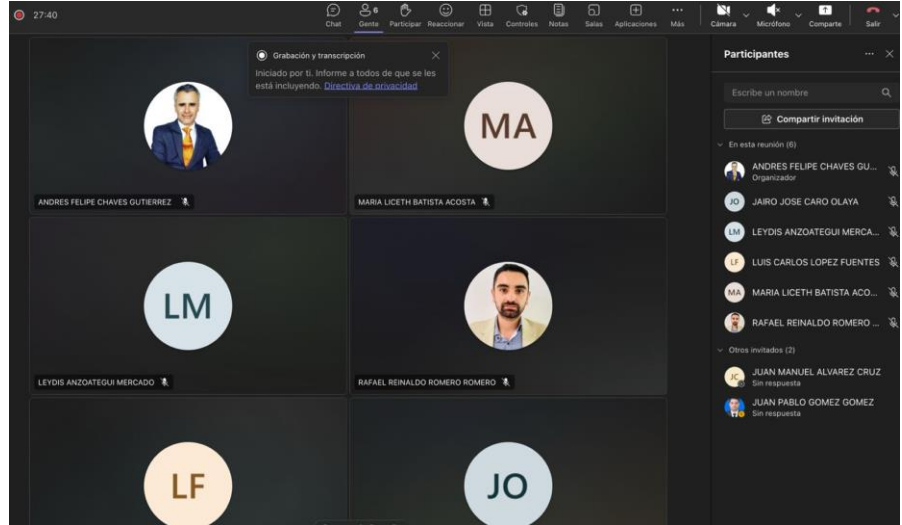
27:40

Chat Gente 6 Participar Reaccionar Vista Controles Notas Salas Aplicaciones Más Cámara Micrófono Comparte Salir

Grabación y transcripción
Iniciado por ti. Informe a todos de que se les está incluyendo. Directiva de privacidad

MA

ANDRES FELIPE CHAVES GUTIERREZ

MARIA LICETH BATISTA ACOSTA

LM

LEYDIS ANZOATEGUI MERCADO

RAFAEL REINALDO ROMERO ROMERO

LF

JO

Participantes

Escribe un nombre

Compartir invitación

En esta reunión (6)

ANDRES FELIPE CHAVES GU...
Organizador

JO JAIRO JOSE CARO OLAYA

LM LEYDIS ANZOATEGUI MERCA...

LF LUIS CARLOS LOPEZ FUENTES

MA MARIA LICETH BATISTA ACO...

RAFAEL REINALDO ROMERO ...

Otros invitados (2)

JC JUAN MANUEL ALVAREZ CRUZ
Sin respuesta

JUAN PABLO GOMEZ GOMEZ
Sin respuesta